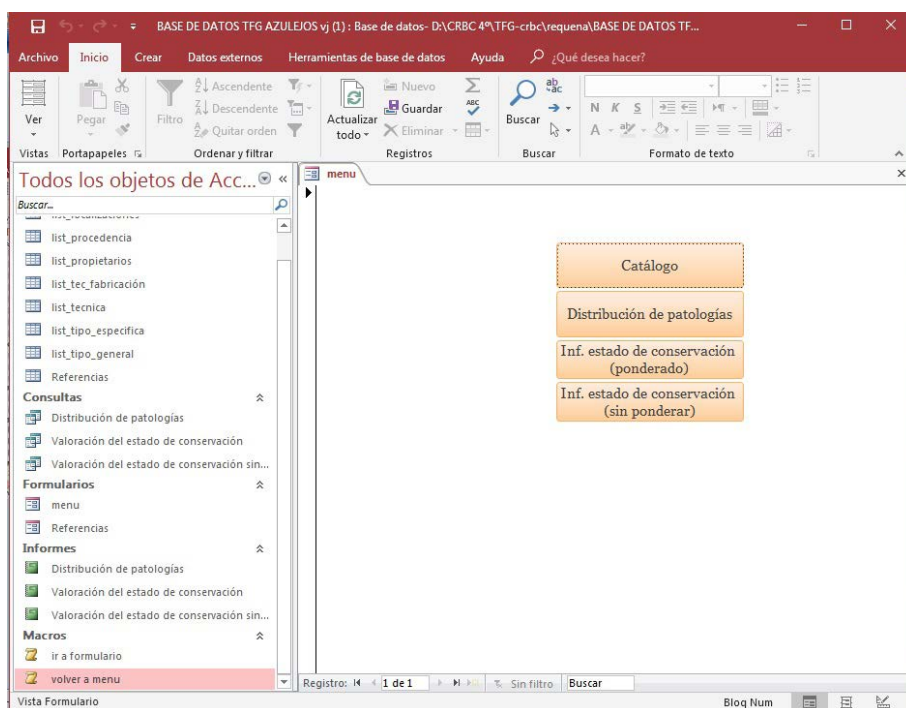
BASE DE DATOS TFG AZULEJOS vj (1) : Base de datos- D:\CRBC 4º\TFG-crbc\requena\BASE DE DATOS TF...

Archivo Inicio Crear Datos externos Herramientas de base de datos Ayuda ¿Qué desea hacer?

Ver
Vistas
Pegar
Portapapeles
Filtro
Ascendente
Descendente
Quitar orden
Ordenar y filtrar
Actualizar todo
Nuevo
Guardar
Eliminar
Registros
Buscar
Buscar
N K S
A
Formato de texto

Todos los objetos de Acc...

Buscar...

list_procedencia
list_propietarios
list_tec_fabricacion
list_tecnica
list_tipo_especifica
list_tipo_general
Referencias
Consultas
Distribución de patologías
Valoración del estado de conservación
Valoración del estado de conservación sin...
Formularios
menu
Referencias
Informes
Distribución de patologías
Valoración del estado de conservación
Valoración del estado de conservación sin...
Macros
ir a formulario
volver a menu

menu

Catálogo

Distribución de patologías

Inf. estado de conservación (ponderado)

Inf. estado de conservación (sin ponderar)

Registro: 1 de 1 Sin filtro Buscar

Vista Formulario
Bloq Num